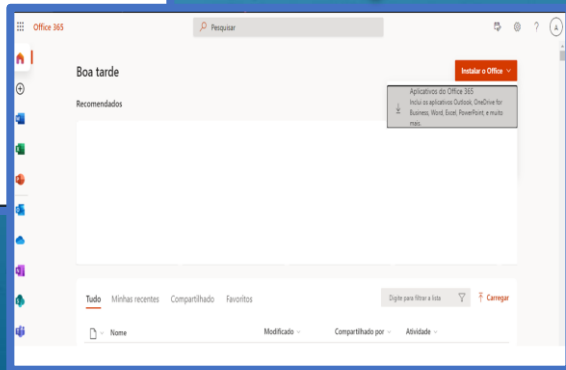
Office 365

Pesquisar

?

A

Boa tarde

Instalar o Office

Recomendados

Aplicativos do Office 365
Inclui os aplicativos Outlook, OneDrive for Business, Word, Excel, PowerPoint, e muito mais.

Tudo Minhas recentes Compartilhado Favoritos

Digite para filtrar a lista

Carregar

Nome

Modificado

Compartilhado por

Atividade